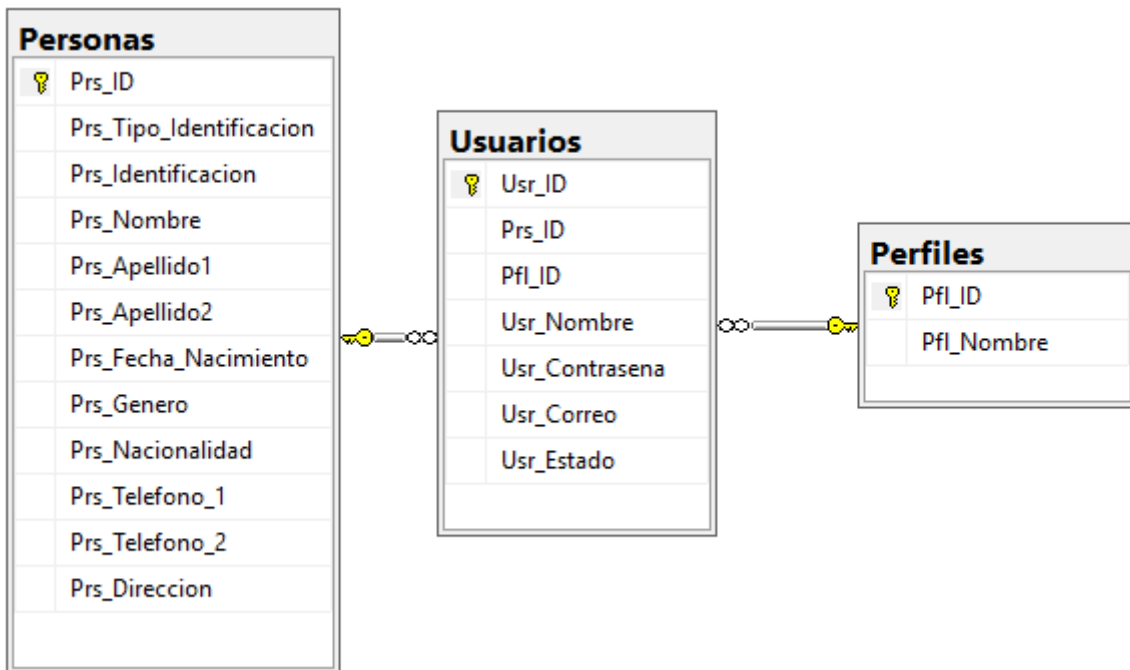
Personas

Prs_ID
Prs_Tipo_Identificacion
Prs_Identificacion
Prs_Nombre
Prs_Apellido1
Prs_Apellido2
Prs_Fecha_Nacimiento
Prs_Genero
Prs_Nacionalidad
Prs_Telefono_1
Prs_Telefono_2
Prs_Direccion

Usuarios

Usr_ID
Prs_ID
Pfl_ID
Usr_Nombre
Usr_Contrasena
Usr_Correo
Usr_Estado

Perfiles

Pfl_ID
Pfl_Nombre